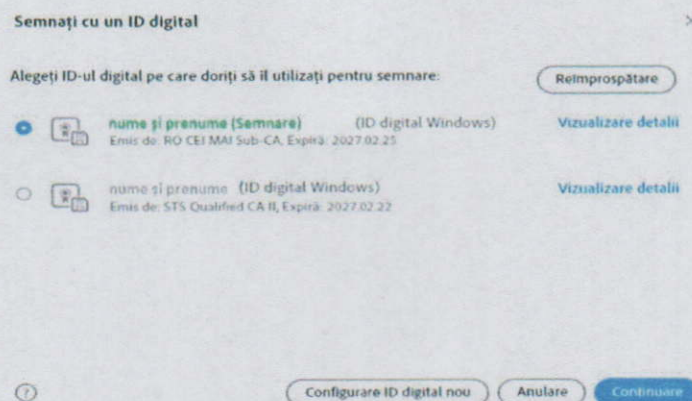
Semnați cu un ID digital

Alegeți ID-ul digital pe care doriți să îl utilizați pentru semnare:

Reîmprospătare

nume și prenume (Semnare) (ID digital Windows)
Emis de: RO CEI MAI Sub-CA, Expiră: 2027.02.25

Vizualizare detalii

nume și prenume (ID digital Windows)
Emis de: STS Qualified CA II, Expiră: 2027.02.22

Vizualizare detalii

Configurare ID digital nou

Anulare

Continuare